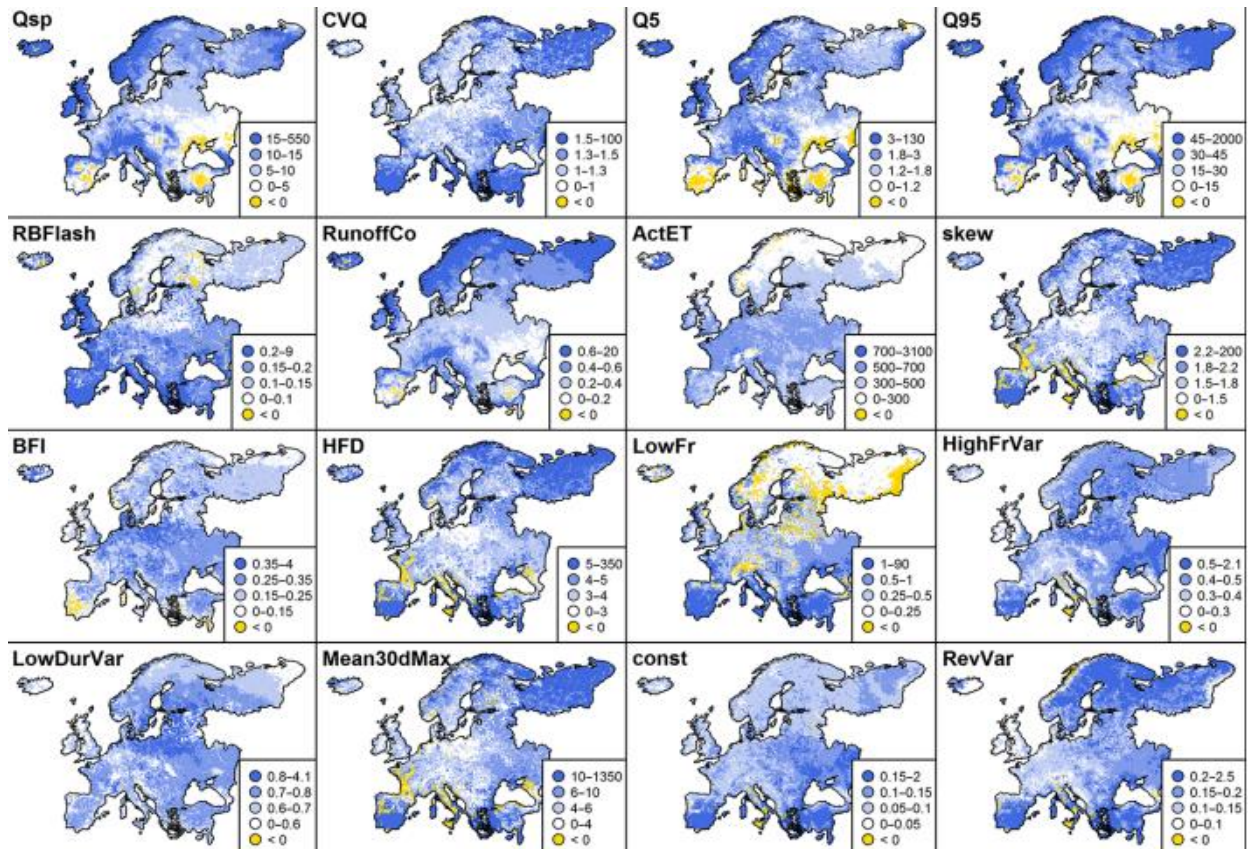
Qsp
15–550
10–15
5–10
0–5
< 0

CVQ
1.5–100
1.3–1.5
1–1.3
0–1
< 0

Q5
3–130
1.8–3
1.2–1.8
0–1.2
< 0

Q95
45–2000
30–45
15–30
0–15
< 0

RBFlash
0.2–9
0.15–0.2
0.1–0.15
0–0.1
< 0

RunoffCo
0.6–20
0.4–0.6
0.2–0.4
0–0.2
< 0

ActET
700–3100
500–700
300–500
0–300
< 0

skew
2.2–200
1.8–2.2
1.5–1.8
0–1.5
< 0

BFI
0.35–4
0.25–0.35
0.15–0.25
0–0.15
< 0

HFD
5–350
4–5
3–4
0–3
< 0

LowFr
1–90
0.5–1
0.25–0.5
0–0.25
< 0

HighFrVar
0.5–2.1
0.4–0.5
0.3–0.4
0–0.3
< 0

LowDurVar
0.8–4.1
0.7–0.8
0.6–0.7
0–0.6
< 0

Mean30dMax
10–1350
6–10
4–6
0–4
< 0

const
0.15–2
0.1–0.15
0.05–0.1
0–0.05
< 0

RevVar
0.2–2.5
0.15–0.2
0.1–0.15
0–0.1
< 0